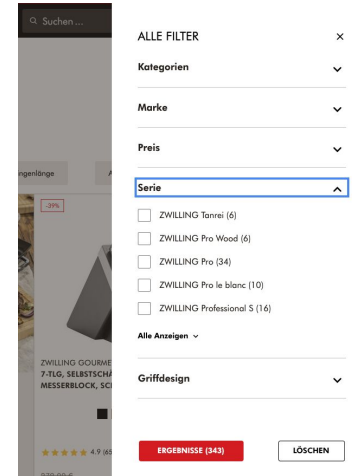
Suchen ...

ngenlänge

-39%

ZWILLING GOURME
7-TLG, SELBSTSCHÄ
MESSERBLOCK, SC

4.9 (65

ALLE FILTER

×

Kategorien

Marke

Preis

Serie

ZWILLING Tanrei (6)

ZWILLING Pro Wood (6)

ZWILLING Pro (34)

ZWILLING Pro le blanc (10)

ZWILLING Professional S (16)

Alle Anzeigen

Griffdesign

ERGEBNISSE (343)

LÖSCHEN